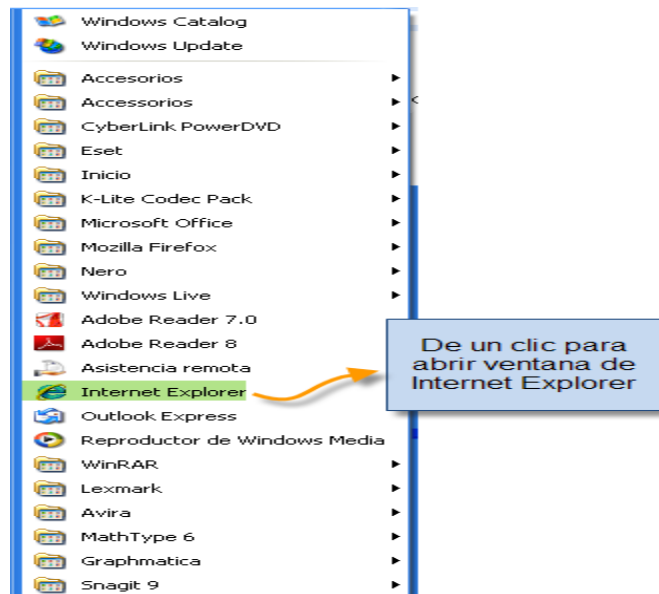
Windows Catalog
Windows Update
Accesorios
Accessorios
CyberLink PowerDVD
Eset
Inicio
K-Lite Codec Pack
Microsoft Office
Mozilla Firefox
Nero
Windows Live
Adobe Reader 7.0
Adobe Reader 8
Asistencia remota
Internet Explorer
Outlook Express
Reproductor de Windows Media
WinRAR
Lexmark
Avira
MathType 6
Graphmatica
Snagit 9

De un clic para abrir ventana de Internet Explorer